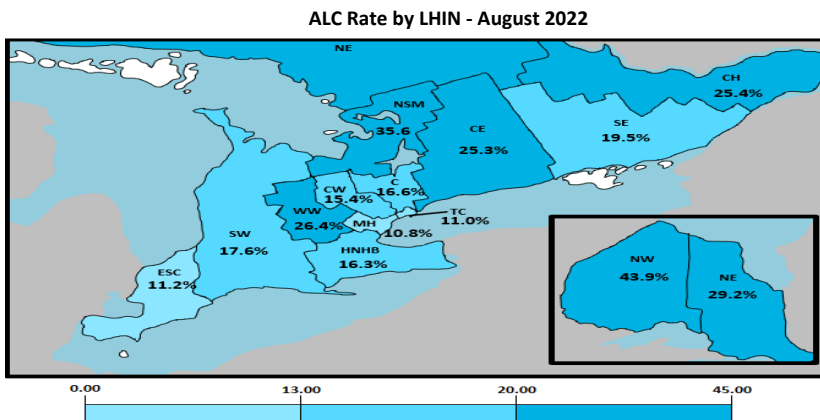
ALC Rate by LHIN - August 2022

NE

CH
25.4%

NSM
35.6

CE
25.3%

SE
19.5%

CW
15.4%

C
16.6%

WW
26.4%

MH
10.8%

TC
11.0%

SW
17.6%

HNHB
16.3%

ESC
11.2%

NW
43.9%

NE
29.2%

0.00
13.00
20.00
45.00